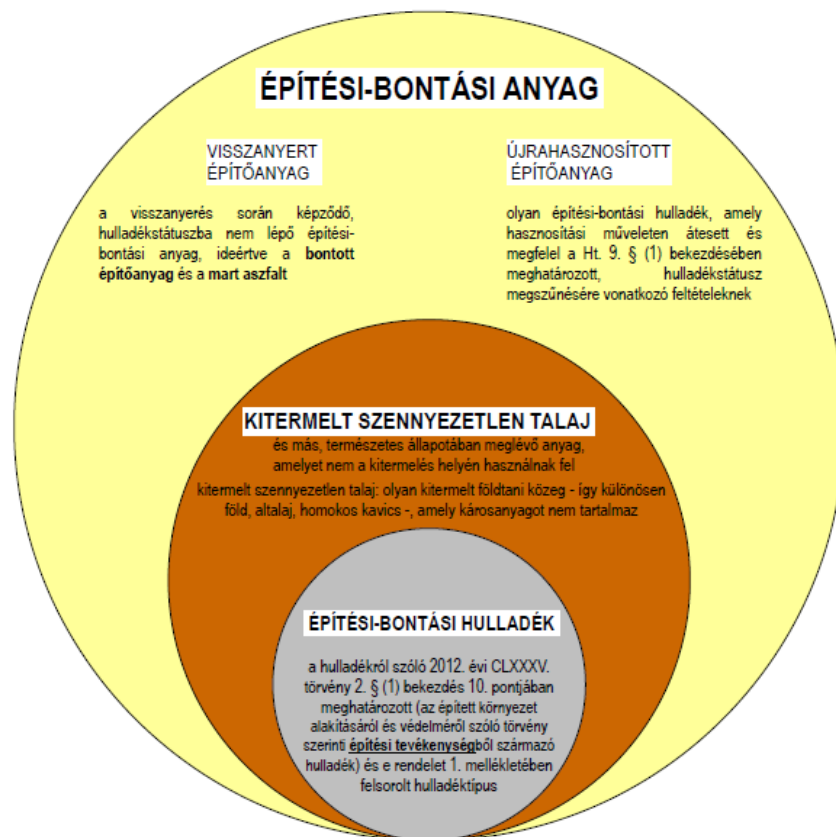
ÉPÍTÉSI-BONTÁSI ANYAG

VISSZANYERT ÉPÍTŐANYAG

a visszanyerés során képződő, hulladékstátuszba nem lépő építési-bontási anyag, ideértve a bontott építőanyag és a mart aszfalt

ÚJRAHASZNOSÍTOTT ÉPÍTŐANYAG

olyan építési-bontási hulladék, amely hasznosítási műveleten átesett és megfelel a Ht. 9. § (1) bekezdésében meghatározott, hulladékstátusz megszűnésére vonatkozó feltételeknek

KITERMELT SZENNYEZETLEN TALAJ

és más, természetes állapotában meglévő anyag, amelyet nem a kitermelés helyén használnak fel

kitermelt szennyezetlen talaj: olyan kitermelt földtani közeg - így különösen föld, altalaj, homokos kavics -, amely károsanyagot nem tartalmaz

ÉPÍTÉSI-BONTÁSI HULLADÉK

a hulladékról szóló 2012. évi CLXXXV. törvény 2. § (1) bekezdés 10. pontjában meghatározott (az épített környezet alakításáról és védelméről szóló törvény szerinti építési tevékenységből származó hulladék) és e rendelet 1. mellékletében felsorolt hulladéktípus